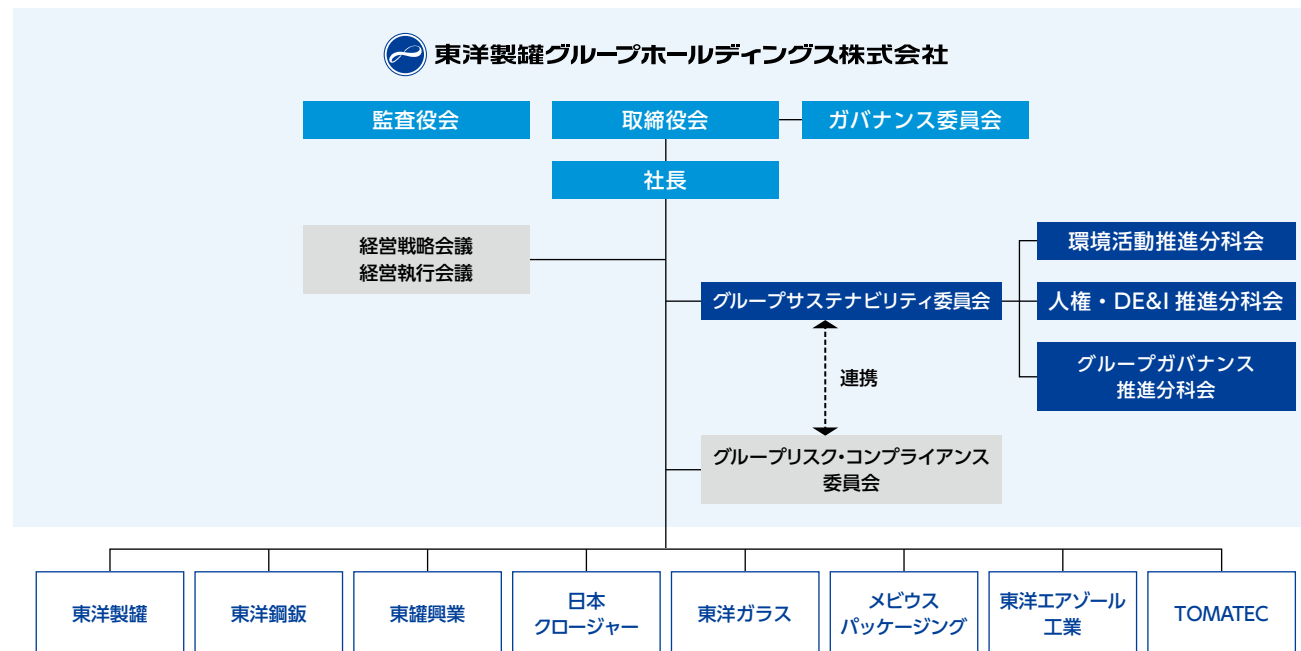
東洋製罐グループホールディングス株式会社

監査役会

取締役会

ガバナンス委員会

社長

経営戦略会議
経営執行会議

グループサステナビリティ委員会

環境活動推進分科会

人権・DE&I 推進分科会

グループガバナンス
推進分科会

連携

グループリスク・コンプライアンス
委員会

東洋製罐

東洋鋼鈑

東罐興業

日本
クロージャー

東洋ガラス

メビウス
パッケージング

東洋エアゾール
工業

TOMATEC